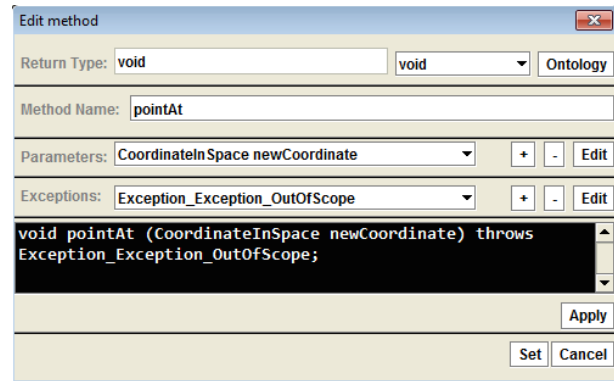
Edit method

Return Type: void | void | Ontology

Method Name: pointAt

Parameters: CoordinateInSpace newCoordinate | + | - | Edit

Exceptions: Exception_Exception_OutOfScope | + | - | Edit

void pointAt (CoordinateInSpace newCoordinate) throws Exception_Exception_OutOfScope;

Apply

Set | Cancel